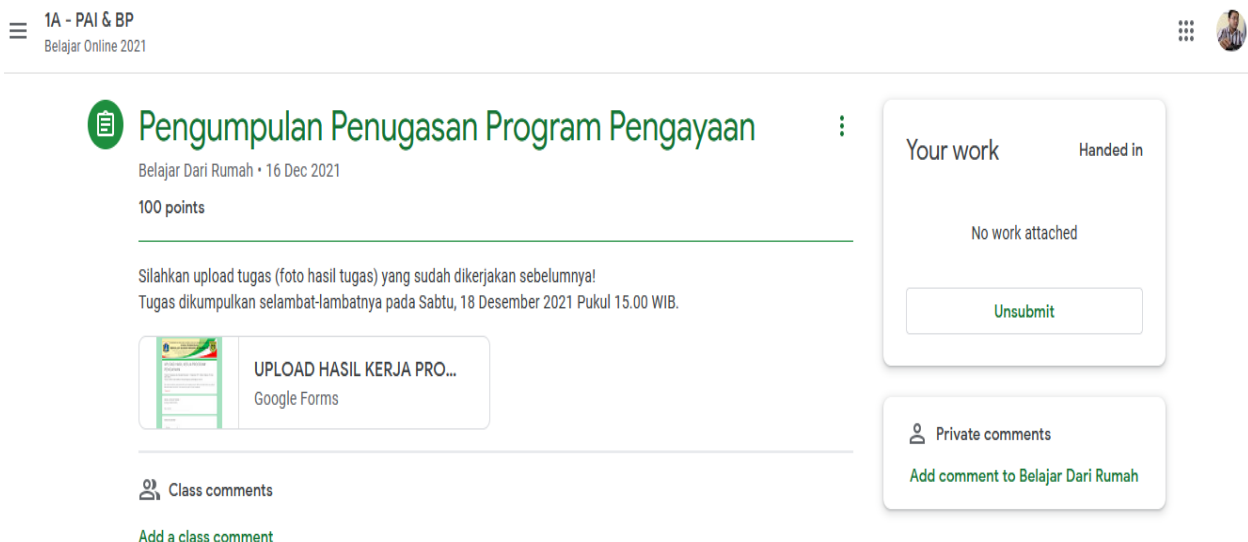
1A - PAI & BP
Belajar Online 2021

Pengumpulan Penugasan Program Pengayaan

Belajar Dari Rumah • 16 Dec 2021

100 points

Silahkan upload tugas (foto hasil tugas) yang sudah dikerjakan sebelumnya!
Tugas dikumpulkan selambat-lambatnya pada Sabtu, 18 Desember 2021 Pukul 15.00 WIB.

UPLOAD HASIL KERJA PRO...
Google Forms

Class comments

Add a class comment

Your work
Handed in

No work attached

Unsubmit

Private comments

Add comment to Belajar Dari Rumah